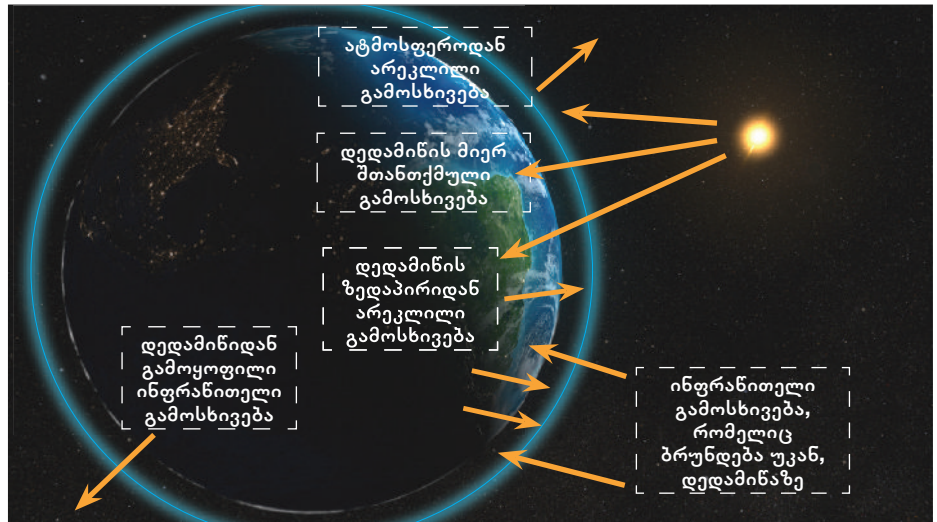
ატმოსფეროდან არეკლილი გამოსხივება

დედამიწის მიერ შთანთქმული გამოსხივება

დედამიწის ზედაპირიდან არეკლილი გამოსხივება

დედამიწიდან გამოყოფილი ინფრაწითელი გამოსხივება

ინფრაწითელი გამოსხივება, რომელიც ბრუნდება უკან, დედამიწაზე